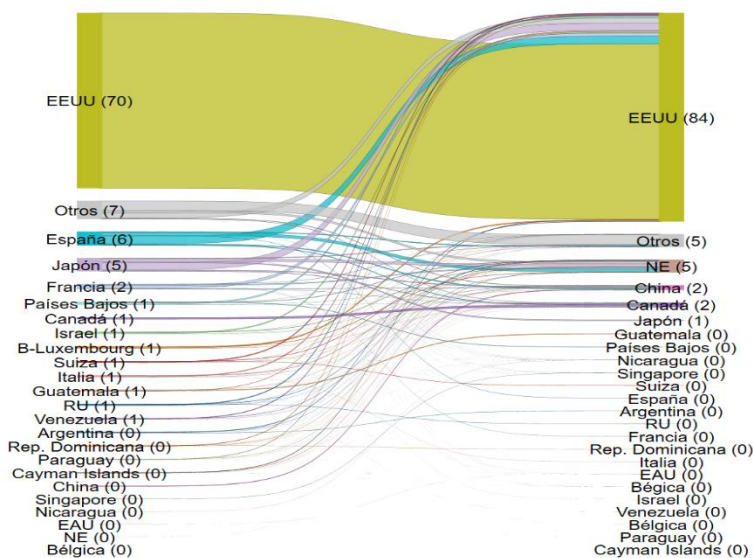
EEUU (70)
Otros (7)
España (6)
Japón (5)
Francia (2)
Países Bajos (1)
Canadá (1)
Israel (1)
B-Luxembourg (1)
Suiza (1)
Italia (1)
Guatemala (1)
RU (1)
Venezuela (1)
Argentina (0)
Rep. Dominicana (0)
Paraguay (0)
Cayman Islands (0)
China (0)
Singapore (0)
Nicaragua (0)
EAU (0)
NE (0)
Bélgica (0)

EEUU (84)
Otros (5)
NE (5)
China (2)
Canadá (2)
Japón (1)
Guatemala (0)
Países Bajos (0)
Nicaragua (0)
Singapore (0)
Suiza (0)
España (0)
Argentina (0)
RU (0)
Francia (0)
Rep. Dominicana (0)
Italia (0)
EAU (0)
Bégica (0)
Israel (0)
Venezuela (0)
Bélgica (0)
Paraguay (0)
Cayman Islands (0)